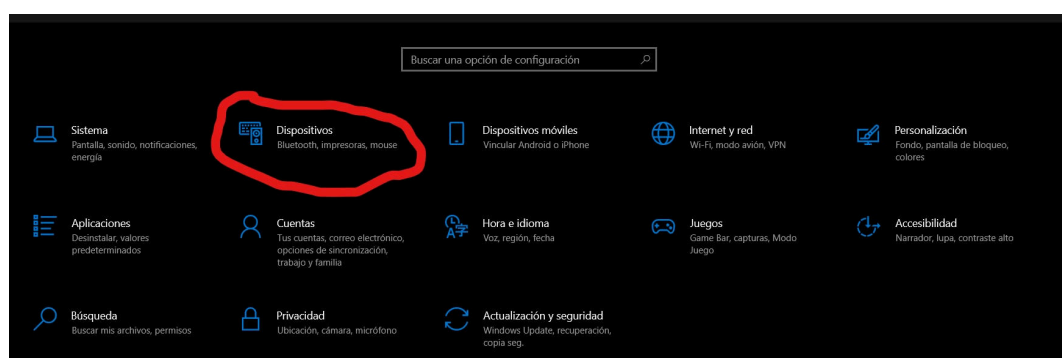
Buscar una opción de configuración

Sistema
Pantalla, sonido, notificaciones, energía

Dispositivos
Bluetooth, impresoras, mouse

Dispositivos móviles
Vincular Android o iPhone

Internet y red
Wi-Fi, modo avión, VPN

Personalización
Fondo, pantalla de bloqueo, colores

Aplicaciones
Desinstalar, valores predeterminados

Cuentas
Tus cuentas, correo electrónico, opciones de sincronización, trabajo y familia

Hora e idioma
Voz, región, fecha

Juegos
Game Bar, capturas, Modo Juego

Accesibilidad
Narrador, lupa, contraste alto

Búsqueda
Buscar mis archivos, permisos

Privacidad
Ubicación, cámara, micrófono

Actualización y seguridad
Windows Update, recuperación, copia seg.